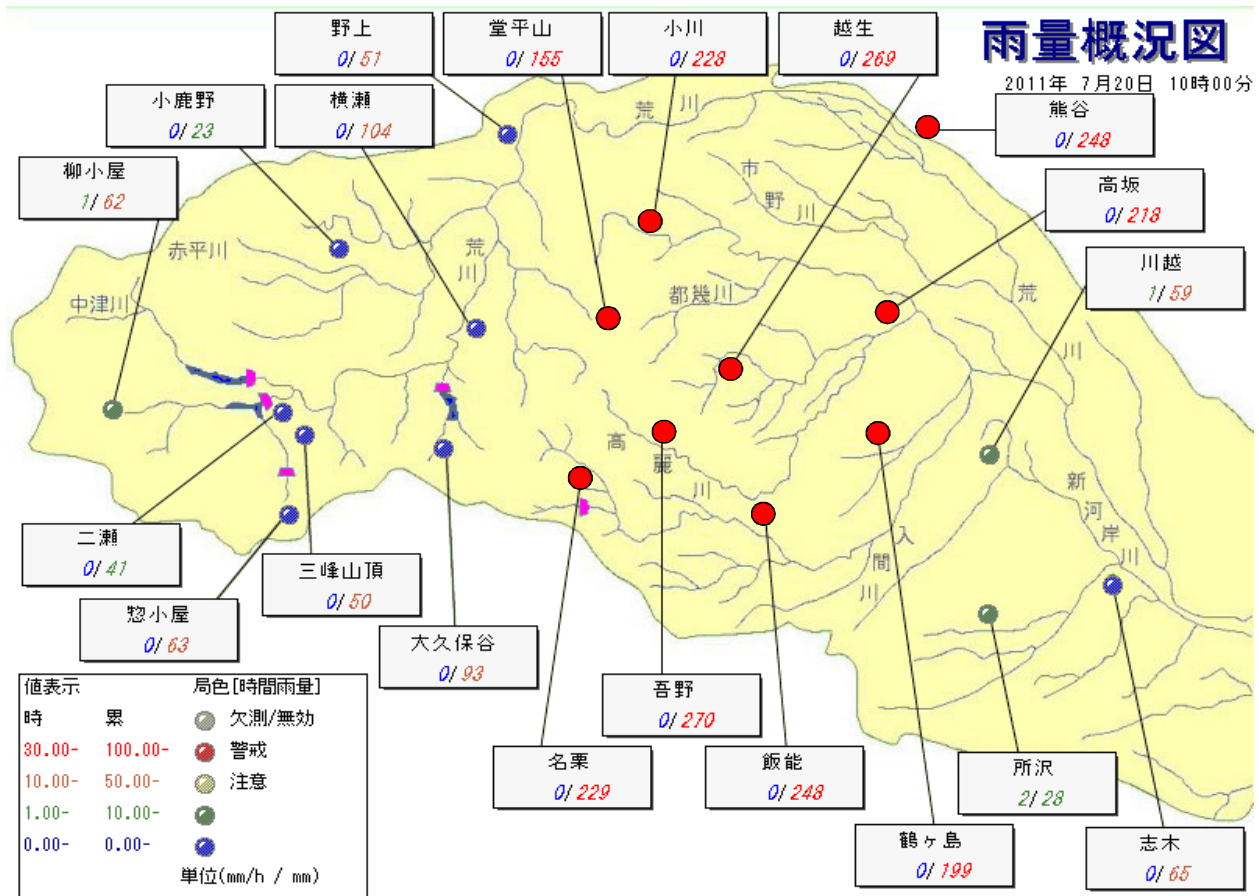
雨量概況図
2011年 7月20日 10時00分

野上
0/51

堂平山
0/155

小川
0/228

越生
0/269

熊谷
0/248

小鹿野
0/23

横瀬
0/104

柳小屋
1/62

高坂
0/218

川越
1/59

荒川
市野川
赤平川
荒川
中津川
都幾川
荒川
高麗川
新河岸川
入間川

二瀬
0/41

三峰山頂
0/50

惣小屋
0/63

大久保谷
0/93

吾野
0/270

名栗
0/229

飯能
0/248

所沢
2/28

鶴ヶ島
0/199

志木
0/65

値表示 局色[時間雨量]
時 累
欠測/無効
30.00- 100.00- 警戒
10.00- 50.00- 注意
1.00- 10.00-
0.00- 0.00-
単位(mm/h / mm)